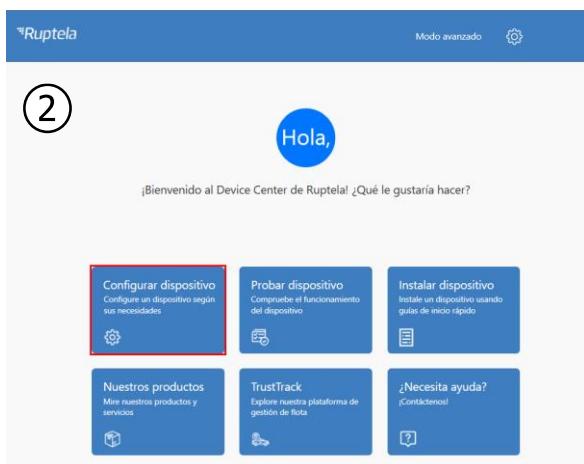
Ruptela

Modo avanzado

②

Hola,

¡Bienvenido al Device Center de Ruptela! ¿Qué le gustaría hacer?

Configurar dispositivo
Configure un dispositivo según sus necesidades

Probar dispositivo
Compruebe el funcionamiento del dispositivo

Instalar dispositivo
Instale un dispositivo usando guías de inicio rápido

Nuestros productos
Mire nuestros productos y servicios

TrustTrack
Explore nuestra plataforma de gestión de flota

¿Necesita ayuda?
¡Contáctenos!